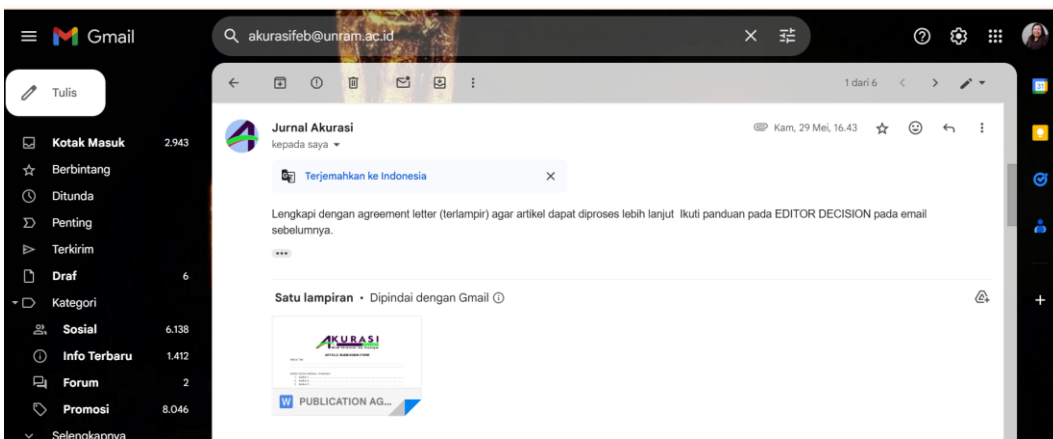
Gmail

akurasifeb@unram.ac.id

Tulis

Kotak Masuk 2.943
Berbintang
Ditunda
Penting
Terkirim
Draf 6
Kategori
Sosial 6.138
Info Terbaru 1.412
Forum 2
Promosi 8.046
Selengkapnya

1 dari 6

Jurnal Akurasi
kepada saya

Kam, 29 Mei, 16.43

Terjemahkan ke Indonesia

Lengkapi dengan agreement letter (terlampir) agar artikel dapat diproses lebih lanjut Ikuti panduan pada EDITOR DECISION pada email sebelumnya.

Satu lampiran • Dipindai dengan Gmail

AKURASI

ARTICLE SUBMISSION FORM

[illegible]

PUBLICATION AG...